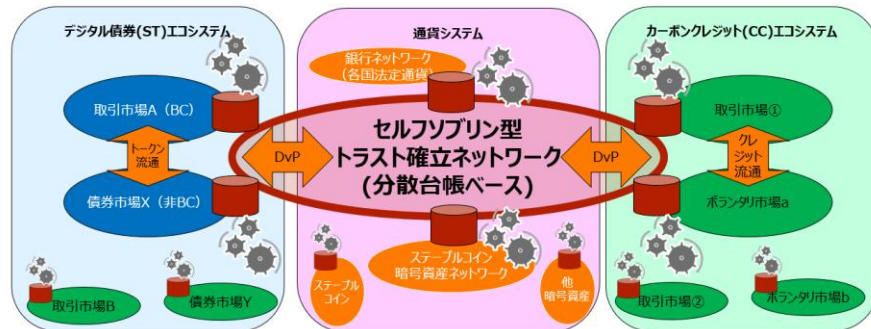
デジタル債券(ST)エコシステム

取引市場A（BC）

トークン流通

債券市場X（非BC）

取引市場B

債券市場Y

通貨システム

銀行ネットワーク（各国法定通貨）

セルフソブリン型
トラスト確立ネットワーク
(分散台帳ベース)

DvP

DvP

ステーブルコイン
暗号資産ネットワーク

ステーブルコイン

他
暗号資産

カーボンクレジット(CC)エコシステム

取引市場①

クレジット流通

ボランタリ市場a

取引市場②

ボランタリ市場b